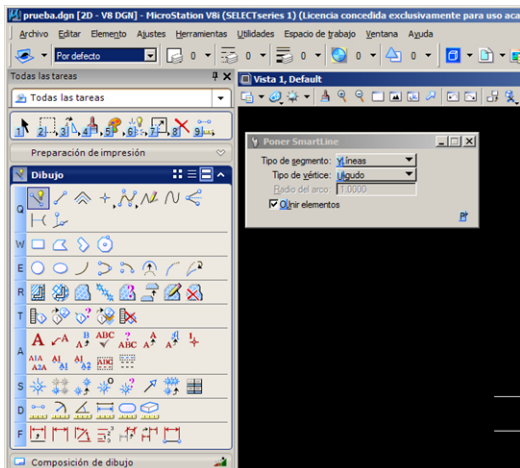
prueba.dgn [2D - V8 DGN] - MicroStation V8i (SELECTseries 1) (Licencia concedida exclusivamente para uso aca

Archivo Editar Elemento Ajustes Herramientas Utilidades Espacio de trabajo Ventana Ayuda

Por defecto 0 0 0 0 0

Todas las tareas

Todas las tareas

1 2 3 4 5 6 7 8 9

Preparación de impresión

Dibujo

Q

W

E

R

T

A

S

D

F

Composición de dibujo

Vista 1, Default

Poner SmartLine

Tipo de segmento: Líneas

Tipo de vértice: Agudo

Radio del arco: 1.0000

Unir elementos